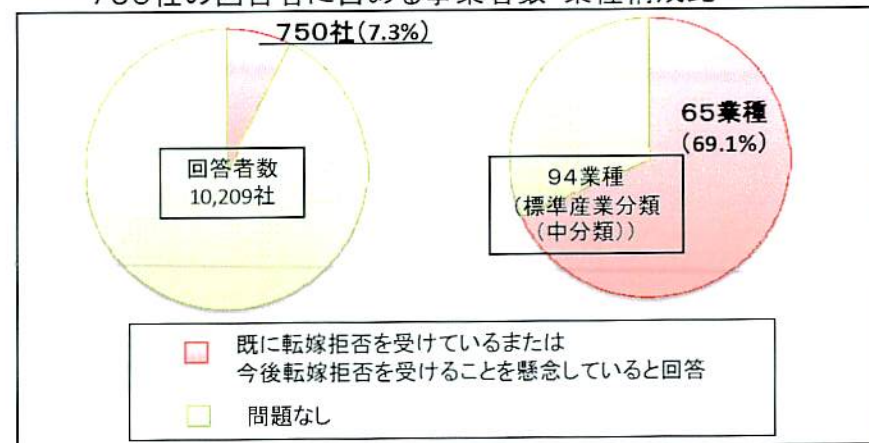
750社の回答者に占める事業者数・業種構成比

750社(7.3%)

回答者数
10,209社

65業種
(69.1%)

94業種
(標準産業分類
(中分類))

既に転嫁拒否を受けているまたは
今後転嫁拒否を受けることを懸念していると回答

問題なし